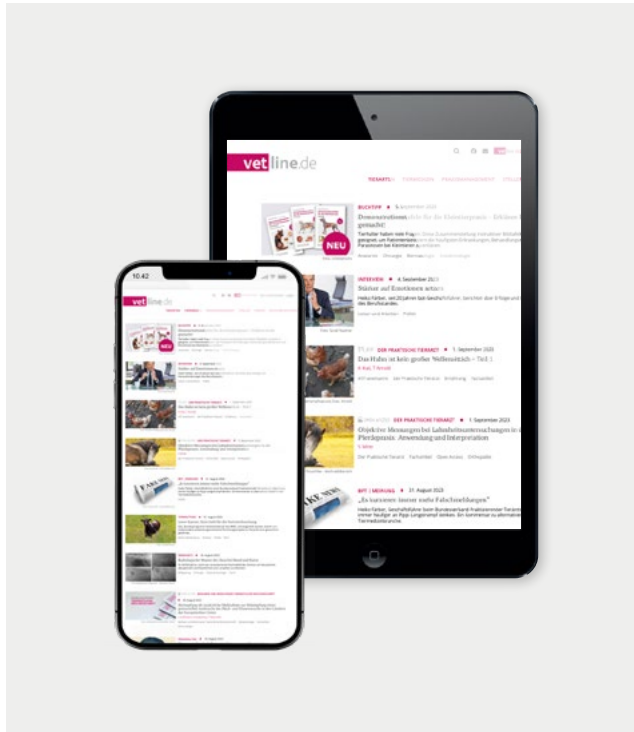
vetline.de

TIERARZT

BUCHTIPP ● 5. September 2023

Demonstrationsmodelle für die Kleintierpraxis - Erklären leicht gemacht!

NEU

INTERVIEW ● 4. September 2023

Stärker auf Emotionen setzen

DER PRAKTISCHE TIERARZT ● 1. September 2023

Das Huhn ist kein großer Wellensittich - Teil 1

DER PRAKTISCHE TIERARZT ● 1. September 2023

Objektive Messungen bei Lahmheitsuntersuchungen in der Pferdepraxis: Anwendung und Interpretation

BPT | MEINUNG ● 31. August 2023

„Es kursieren immer mehr Falschmeldungen"

FAKE NEWS

10:42

vetline.de

NEU

FAKE NEWS